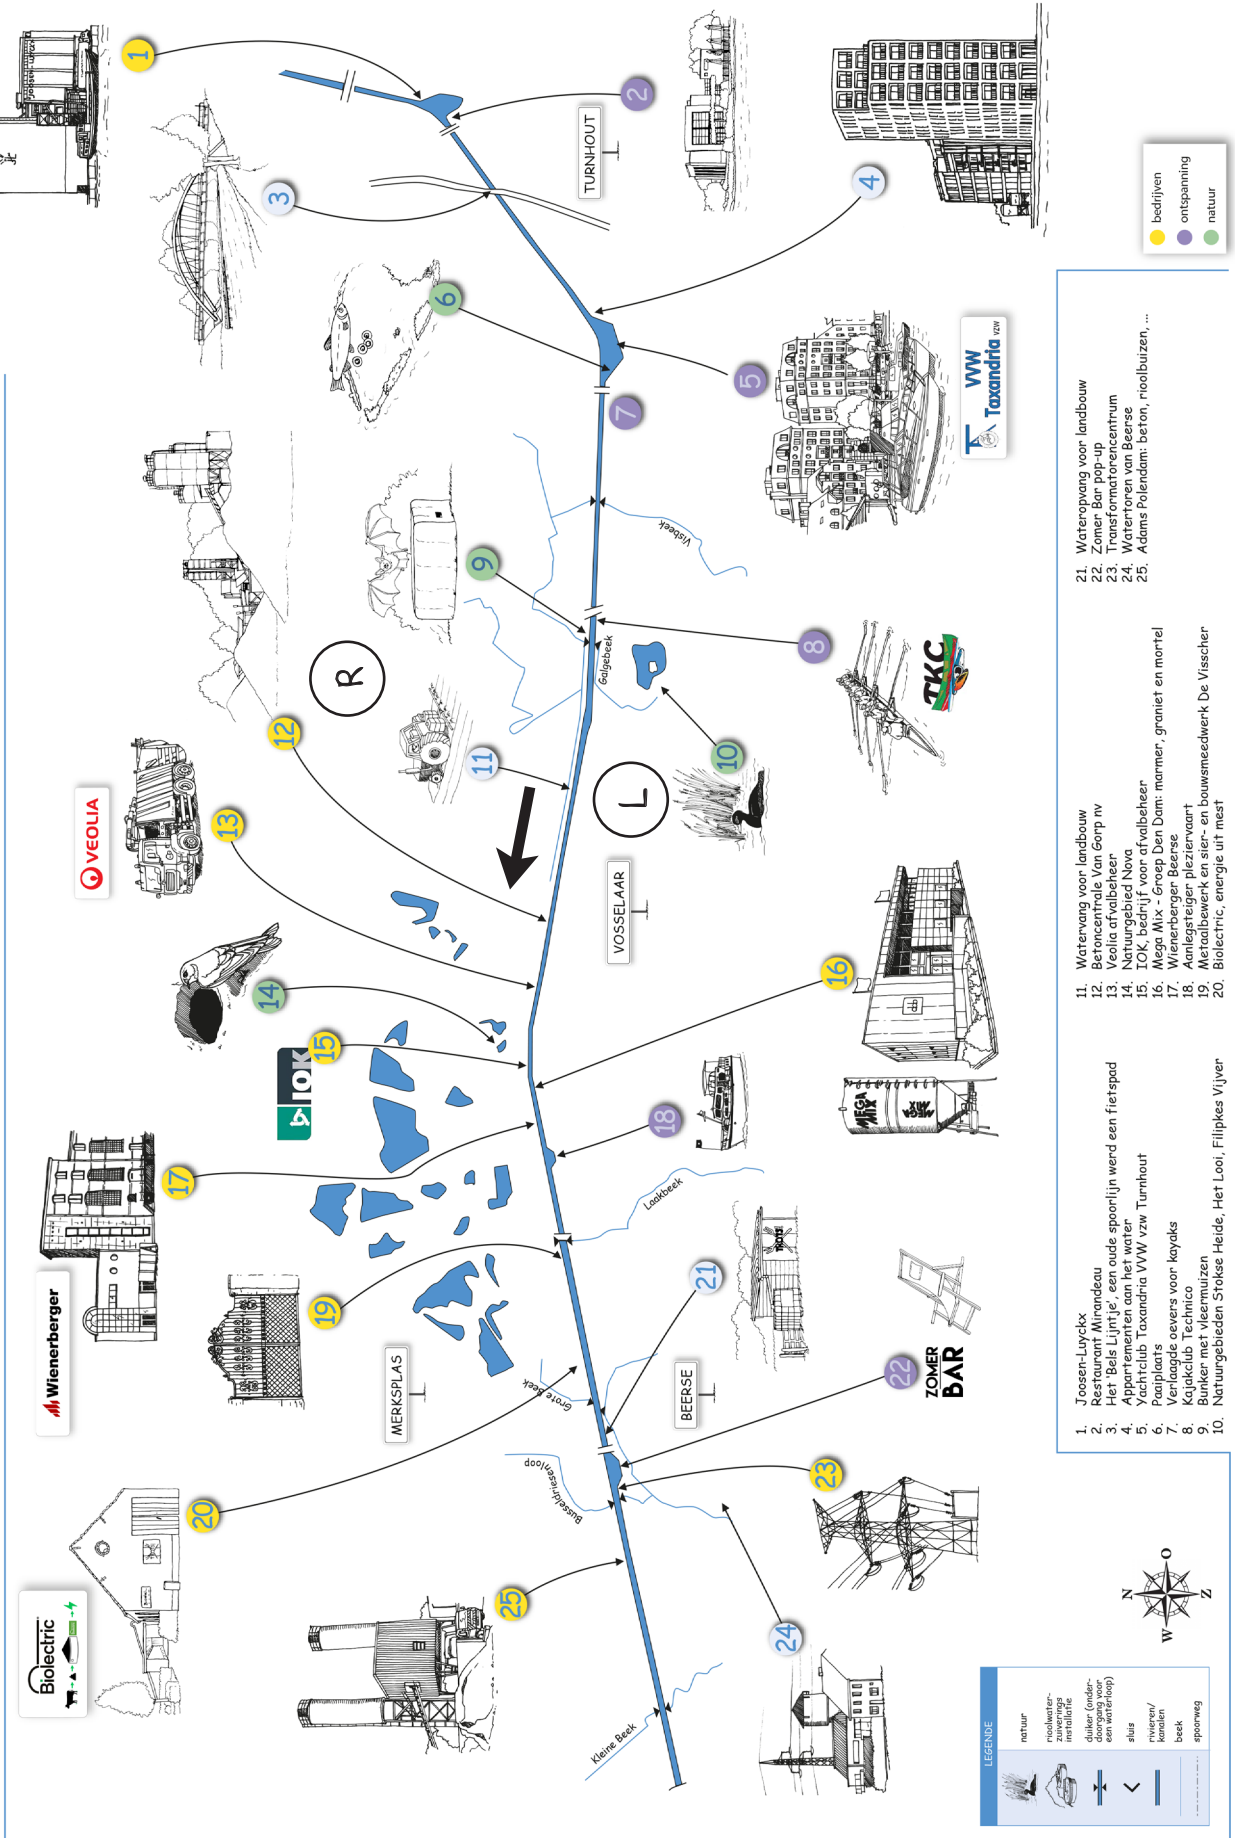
1 2 3 4 5 6 7 8 9 10 11 12 13 14 15 16 17 18 19 20 21 22 23 24 25

TURNHOUT

VOSSELAAR

BEERSE

MERKSPLAS

R

L

Visbeek

Galgebeek

Laakbeek

Grote Beek

Busselsloop

Kleine Beek

VVV Taxandria vzw

TKC

VEOLIA

IOK

MEGA MIX

Wienerberger

Biolectric

ZOMER BAR

bedrijven
ontspanning
natuur

1. Joosen-Luyckx
2. Restaurant Mirandeau
3. Het 'Bels Lijntje', een oude spoorlijn werd een fietspad
4. Appartementen aan het water
5. Yachtclub Taxandria VVW vzw Turnhout
6. Paaiplaats
7. Verlaagde oevers voor kayaks
8. Kajakclub Technico
9. Bunker met vleermuizen
10. Natuurgebieden Stokse Heide, Het Looi, Filipkes Vijver

11. Watervang voor landbouw
12. Betoncentrale Van Gorp nv
13. Veolia afvalbeheer
14. Natuurgebied Nova
15. IOK, bedrijf voor afvalbeheer
16. Mega Mix - Groep Den Dam: marmer, graniet en mortel
17. Wienerberger Beerse
18. Aanlegsteiger plezier vaart
19. Metaalbewerk en sier- en bouwsmeedwerk De Visscher
20. Biolectric, energie uit mest

21. Wateropvang voor landbouw
22. Zomer Bar pop-up
23. Transformatorencentrum
24. Watertoren van Beerse
25. Adams Polendam: beton, rioolbuizen, ...

N
O
Z
W

LEGENDE
natuur
rioolwater-zuiverings installatie
duiker (onder-doorgang voor een waterloop)
sluis
rivieren/ kanalen
beek
spoorweg